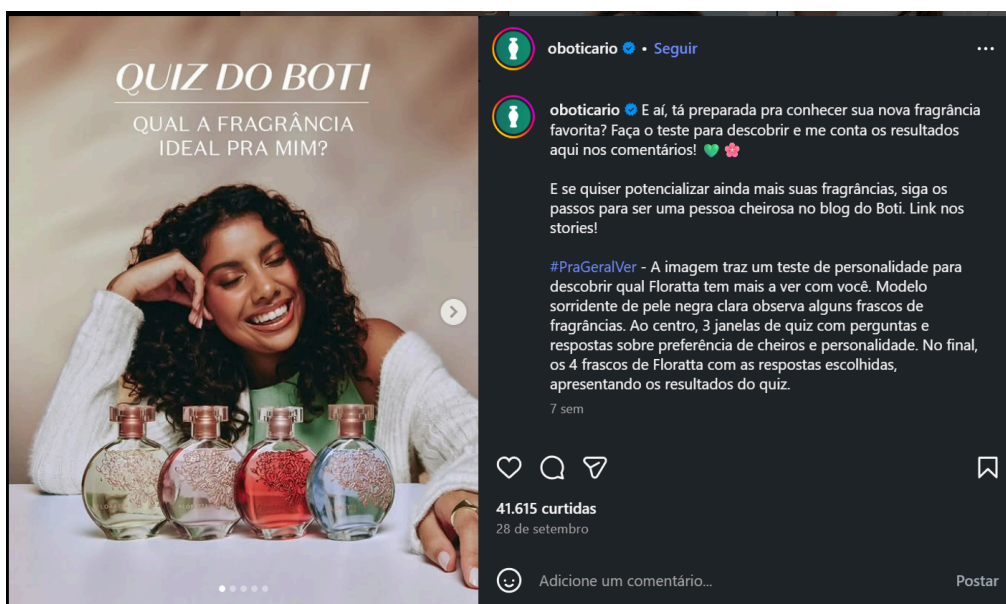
QUIZ DO BOTI
QUAL A FRAGRÂNCIA IDEAL PRA MIM?

oboticario • Seguir

oboticario E aí, tá preparada pra conhecer sua nova fragrância favorita? Faça o teste para descobrir e me conta os resultados aqui nos comentários! 💚 🌸

E se quiser potencializar ainda mais suas fragrâncias, siga os passos para ser uma pessoa cheirosa no blog do Boti. Link nos stories!

#PraGeralVer - A imagem traz um teste de personalidade para descobrir qual Floratta tem mais a ver com você. Modelo sorridente de pele negra clara observa alguns frascos de fragrâncias. Ao centro, 3 janelas de quiz com perguntas e respostas sobre preferência de cheiros e personalidade. No final, os 4 frascos de Floratta com as respostas escolhidas, apresentando os resultados do quiz.

7 sem

41.615 curtidas
28 de setembro

Adicione um comentário...
Postar